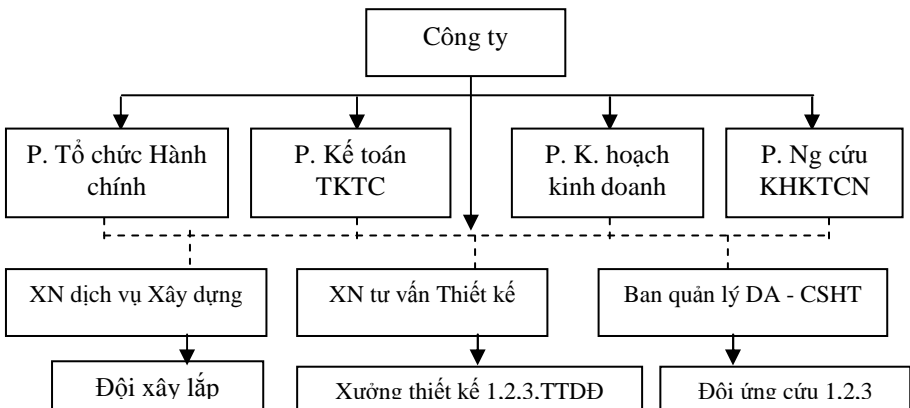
Công ty

P. Tổ chức Hành chính

P. Kế toán TKTC

P. K. hoạch kinh doanh

P. Ng cứu KHKTCN

XN dịch vụ Xây dựng

XN tư vấn Thiết kế

Ban quản lý DA - CSHT

Đội xây lắp

Xưởng thiết kế 1.2.3.TTDĐ

Đội ứng cứu 1.2.3